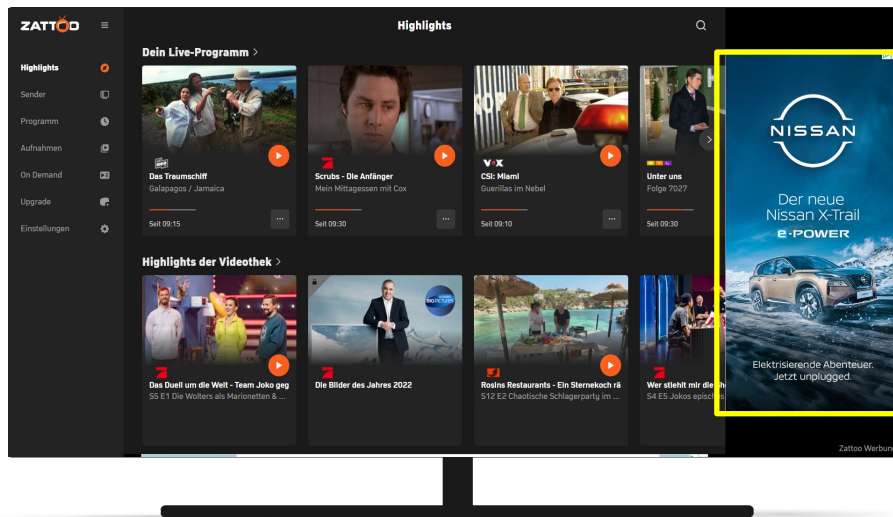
ZATTOO

Highlights

Highlights
Sender
Programm
Aufnahmen
On Demand
Upgrade
Einstellungen

Dein Live-Programm >

Das Traumschiff
Galapagos / Jamaica
Seit 09:15

Scrubs - Die Anfänger
Mein Mittagessen mit Cox
Seit 09:30

VOX
CSI: Miami
Guerillas im Nebel
Seit 09:10

Unter uns
Folge 7027
Seit 09:30

Highlights der Videothek >

Das Duell um die Welt - Team Joko geg
S5 E1 Die Wolters als Marionetten & ...

Die Bilder des Jahres 2022

Rosins Restaurants - Ein Sternekoch rä
S12 E2 Chaotische Schlagerparty im ...

Wer stiehlt mir die Sh
S4 E5 Jokos episc

NISSAN
Der neue Nissan X-Trail
e-POWER
Elektrisierende Abenteuer. Jetzt unplugged.

Zattoo Werbung